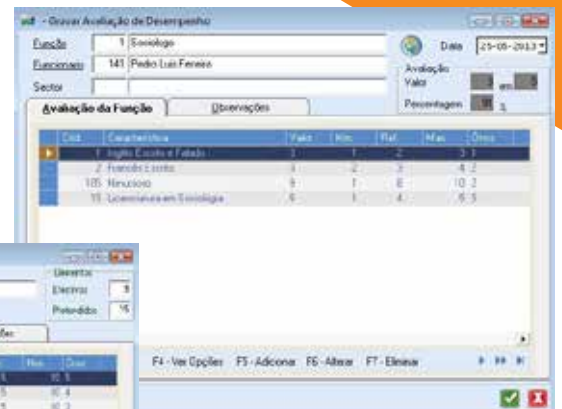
- Gravar Avaliação de Desempenho

Função 1 Sociologo
Funcionario 141 Pedro Luis Ferreira
Sector

Data 25-05-2013

Avaliação
Valor em
Percentagem %

Avaliação da Função | Observações

| Cód. | Característica | Valor | Min. | Ref. | Max. | Ordem |
|---|---|---|---|---|---|---|
| 7 | Inglês Escrito e Falado | 3 | 1 | 2 | 3 | 1 |
| 2 | Francês Escrito | 4 | 2 | 3 | 4 | 2 |
| 105 | Minucioso | 9 | 1 | 8 | 10 | 2 |
| 15 | Licenciatura em Sociologia | 5 | 1 | 4 | 5 | 3 |

F4 - Ver Opções F5 - Adicionar F6 - Alterar F7 - Eliminar

Lugares
Efectivos 8
Pretendidos 15

ções

| Max. | Ordem |
|---|---|
| 15 | 5 |
| 10 | 4 |
| 10 | 3 |